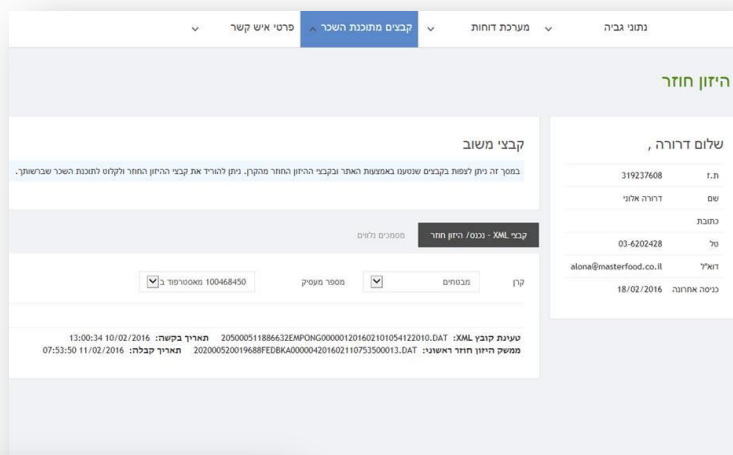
נתוני גביה
מערכת דוחות
קבצים מתוכנת השכר
פרטי איש קשר

היזון חוזר

שלום דרורה ,

| ת.ז | 319237608 |
|---|---|
| שם | דרורה אלוני |
| כתובת | |
| טל | 03-6202428 |
| דוא"ל | alona@masterfood.co.il |
| כניסה אחרונה | 18/02/2016 |

קבצי משוב

במסך זה ניתן לצפות בקבצים שנטענו באמצעות האתר ובקבצי ההיזון החוזר מהקרן. ניתן להוריד את קבצי היזון החוזר ולקלוט לתוכנת השכר שברשותך.

קבצי XML - נכנס/ היזון חוזר
מסמכים נלווים

קרן
מבטחים
מספר מעסיק
100468450 מאסטרפוד ב

טעינת קובץ XML: 205000511886632EMPONG000001201602101054122010.DAT תאריך בקשה: 10/02/2016 13:00:34
ממשק היזון חוזר ראשוני: 202000520019688FEDBKA000004201602110753500013.DAT תאריך קבלה: 11/02/2016 07:53:50